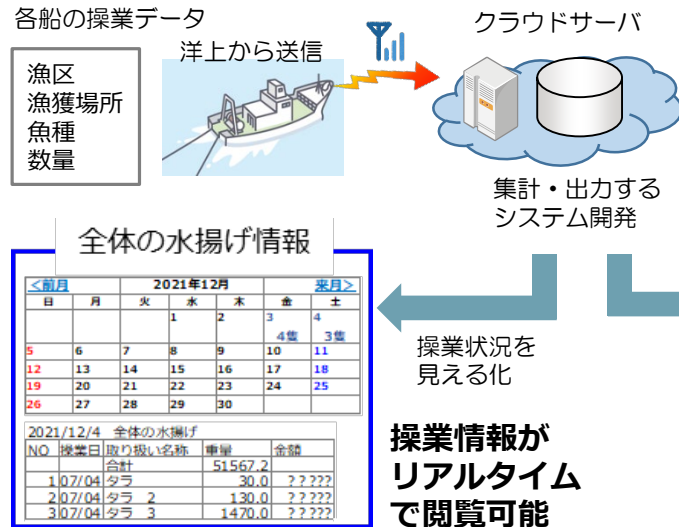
各船の操業データ

漁区
漁獲場所
魚種
数量

洋上から送信

クラウドサーバ

集計・出力する
システム開発

全体の水揚げ情報

| <前月 | | | 2021年12月 | | | 来月> |
|---|---|---|---|---|---|---|
| 日 | 月 | 火 | 水 | 木 | 金 | 土 |
| | | | 1 | 2 | 3 4隻 | 4 3隻 |
| 5 | 6 | 7 | 8 | 9 | 10 | 11 |
| 12 | 13 | 14 | 15 | 16 | 17 | 18 |
| 19 | 20 | 21 | 22 | 23 | 24 | 25 |
| 26 | 27 | 28 | 29 | 30 | | |

2021/12/4 全体の水揚げ

| NO | 操業日 | 取り扱い名称 | 重量 | 金額 |
|---|---|---|---|---|
| | | 合計 | 51567.2 | |
| 1 | 07/04 | タラ | 30.0 | ?????? |
| 2 | 07/04 | タラ 2 | 130.0 | ?????? |
| 3 | 07/04 | タラ 3 | 1470.0 | ?????? |

操業状況を
見える化

操業情報が
リアルタイム
で閲覧可能